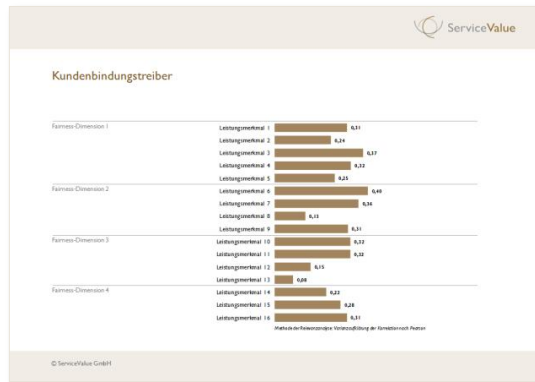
ServiceValue

Kundenbindungstreiber

Fairness-Dimension 1
Leistungsmerkmal 1 0,31
Leistungsmerkmal 2 0,24
Leistungsmerkmal 3 0,37
Leistungsmerkmal 4 0,32
Leistungsmerkmal 5 0,25

Fairness-Dimension 2
Leistungsmerkmal 6 0,40
Leistungsmerkmal 7 0,36
Leistungsmerkmal 8 0,13
Leistungsmerkmal 9 0,31

Fairness-Dimension 3
Leistungsmerkmal 10 0,32
Leistungsmerkmal 11 0,32
Leistungsmerkmal 12 0,15
Leistungsmerkmal 13 0,08

Fairness-Dimension 4
Leistungsmerkmal 14 0,22
Leistungsmerkmal 15 0,28
Leistungsmerkmal 16 0,31

Methode der Relevanzanalyse: Varianzaufklärung der Korrelation nach Pearson

© ServiceValue GmbH